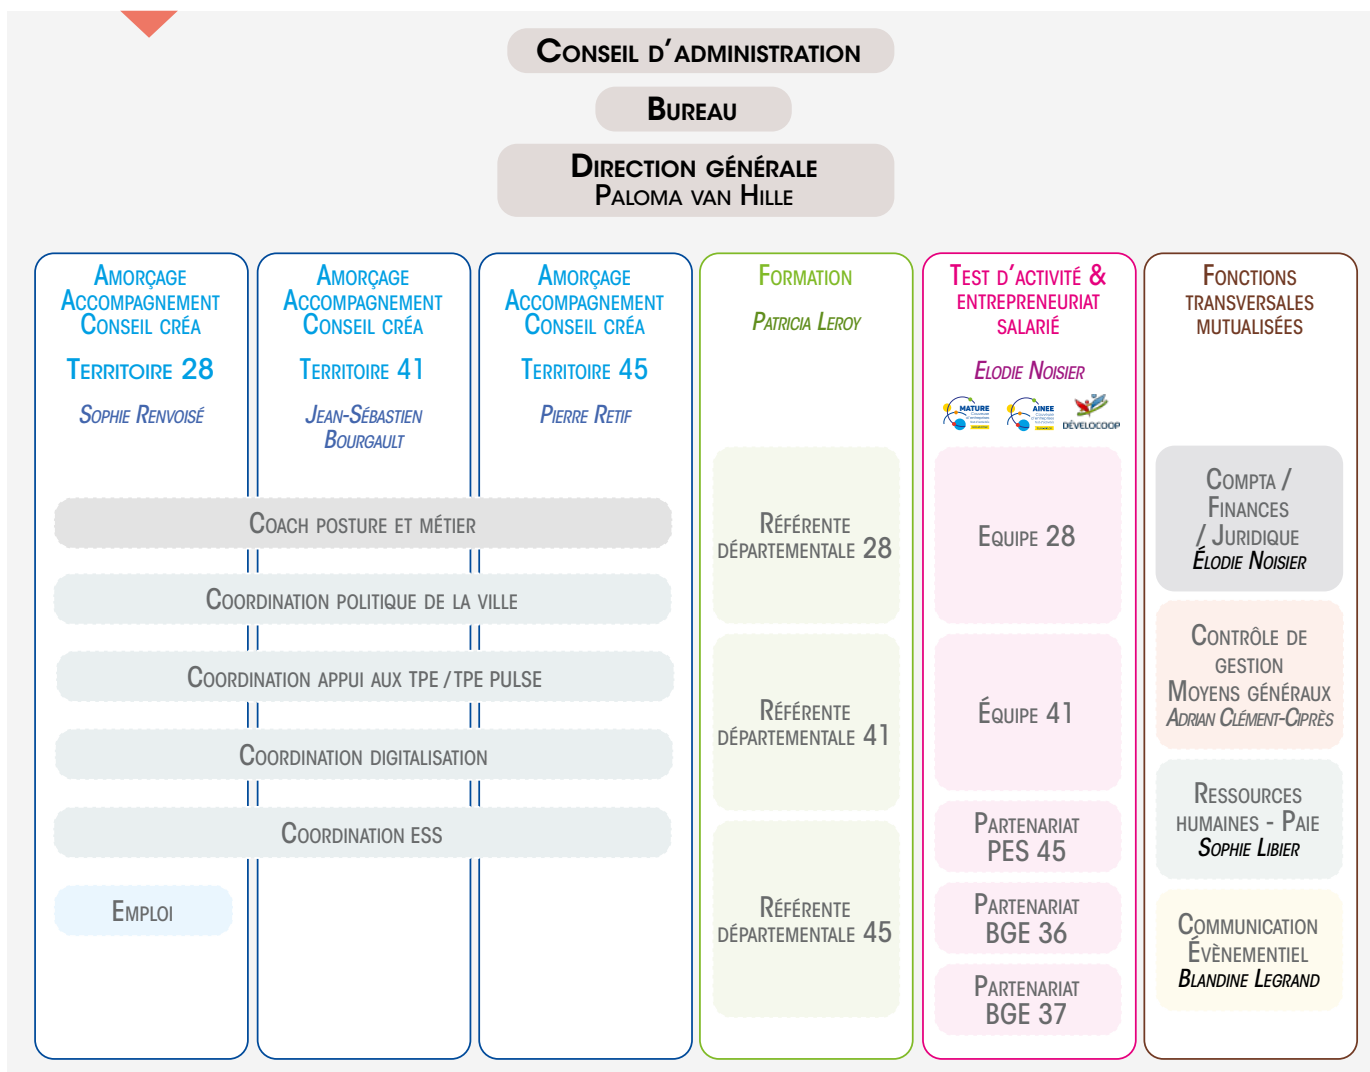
Conseil d'administration

Bureau

Direction générale
Paloma van Hille

Amorçage
Accompagnement
Conseil créa

Territoire 28

Sophie Renvoisé

Amorçage
Accompagnement
Conseil créa

Territoire 41

Jean-Sébastien Bourgault

Amorçage
Accompagnement
Conseil créa

Territoire 45

Pierre Retif

Formation

Patricia Leroy

Test d'activité & entrepreneuriat salarié

Elodie Noisier

MATURE

AINEE

DÉVELOCOOP

Fonctions transversales mutualisées

Coach posture et métier

Coordination politique de la ville

Coordination appui aux TPE / TPE Pulse

Coordination digitalisation

Coordination ESS

Emploi

Référente départementale 28

Référente départementale 41

Référente départementale 45

Equipe 28

Équipe 41

Partenariat PES 45

Partenariat BGE 36

Partenariat BGE 37

Compta / Finances / Juridique
Élodie Noisier

Contrôle de gestion
Moyens généraux
Adrian Clément-Ciprès

Ressources humaines - Paie
Sophie Libier

Communication
Évènementiel
Blandine Legrand